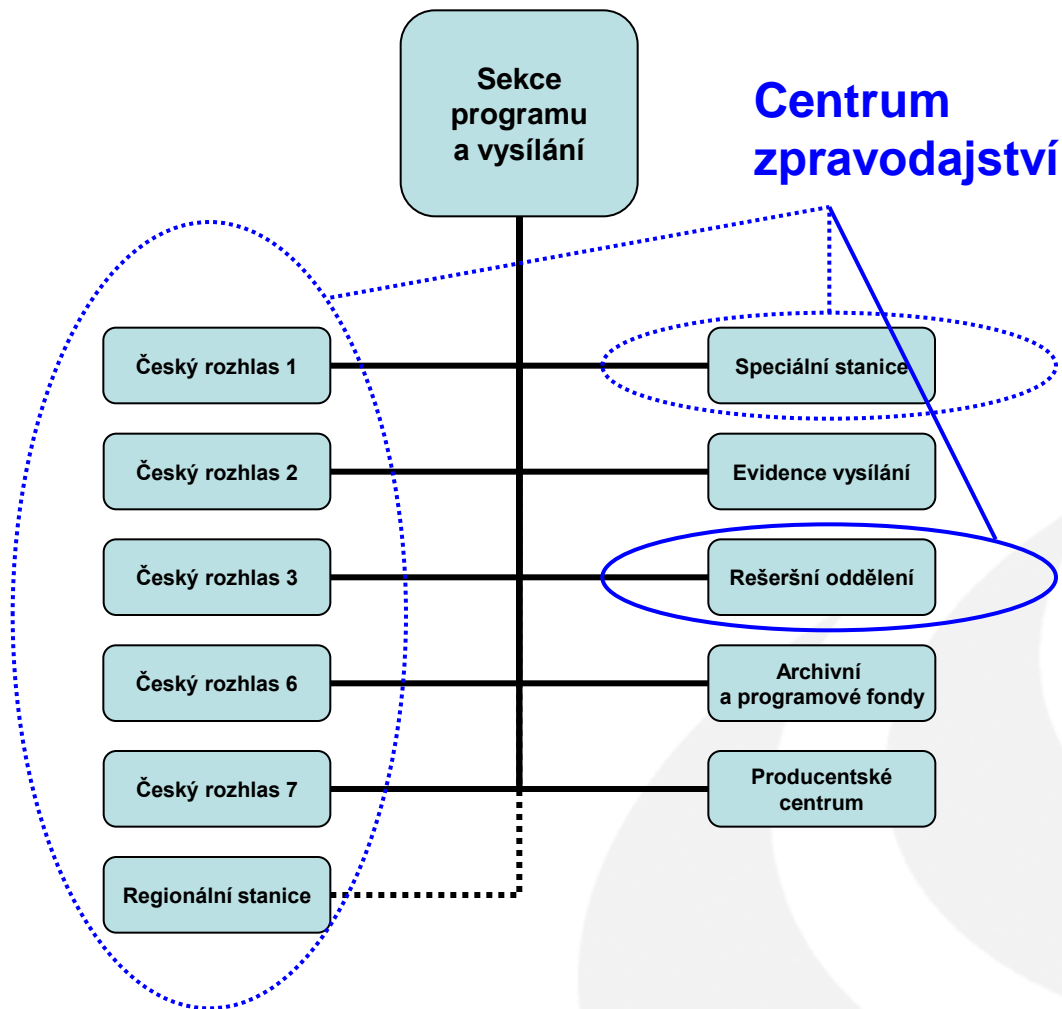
Sekce programu a vysílání

Centrum zpravodajství

Český rozhlas 1

Český rozhlas 2

Český rozhlas 3

Český rozhlas 6

Český rozhlas 7

Regionální stanice

Speciální stanice

Evidence vysílání

Rešeršní oddělení

Archivní a programové fondy

Producentské centrum